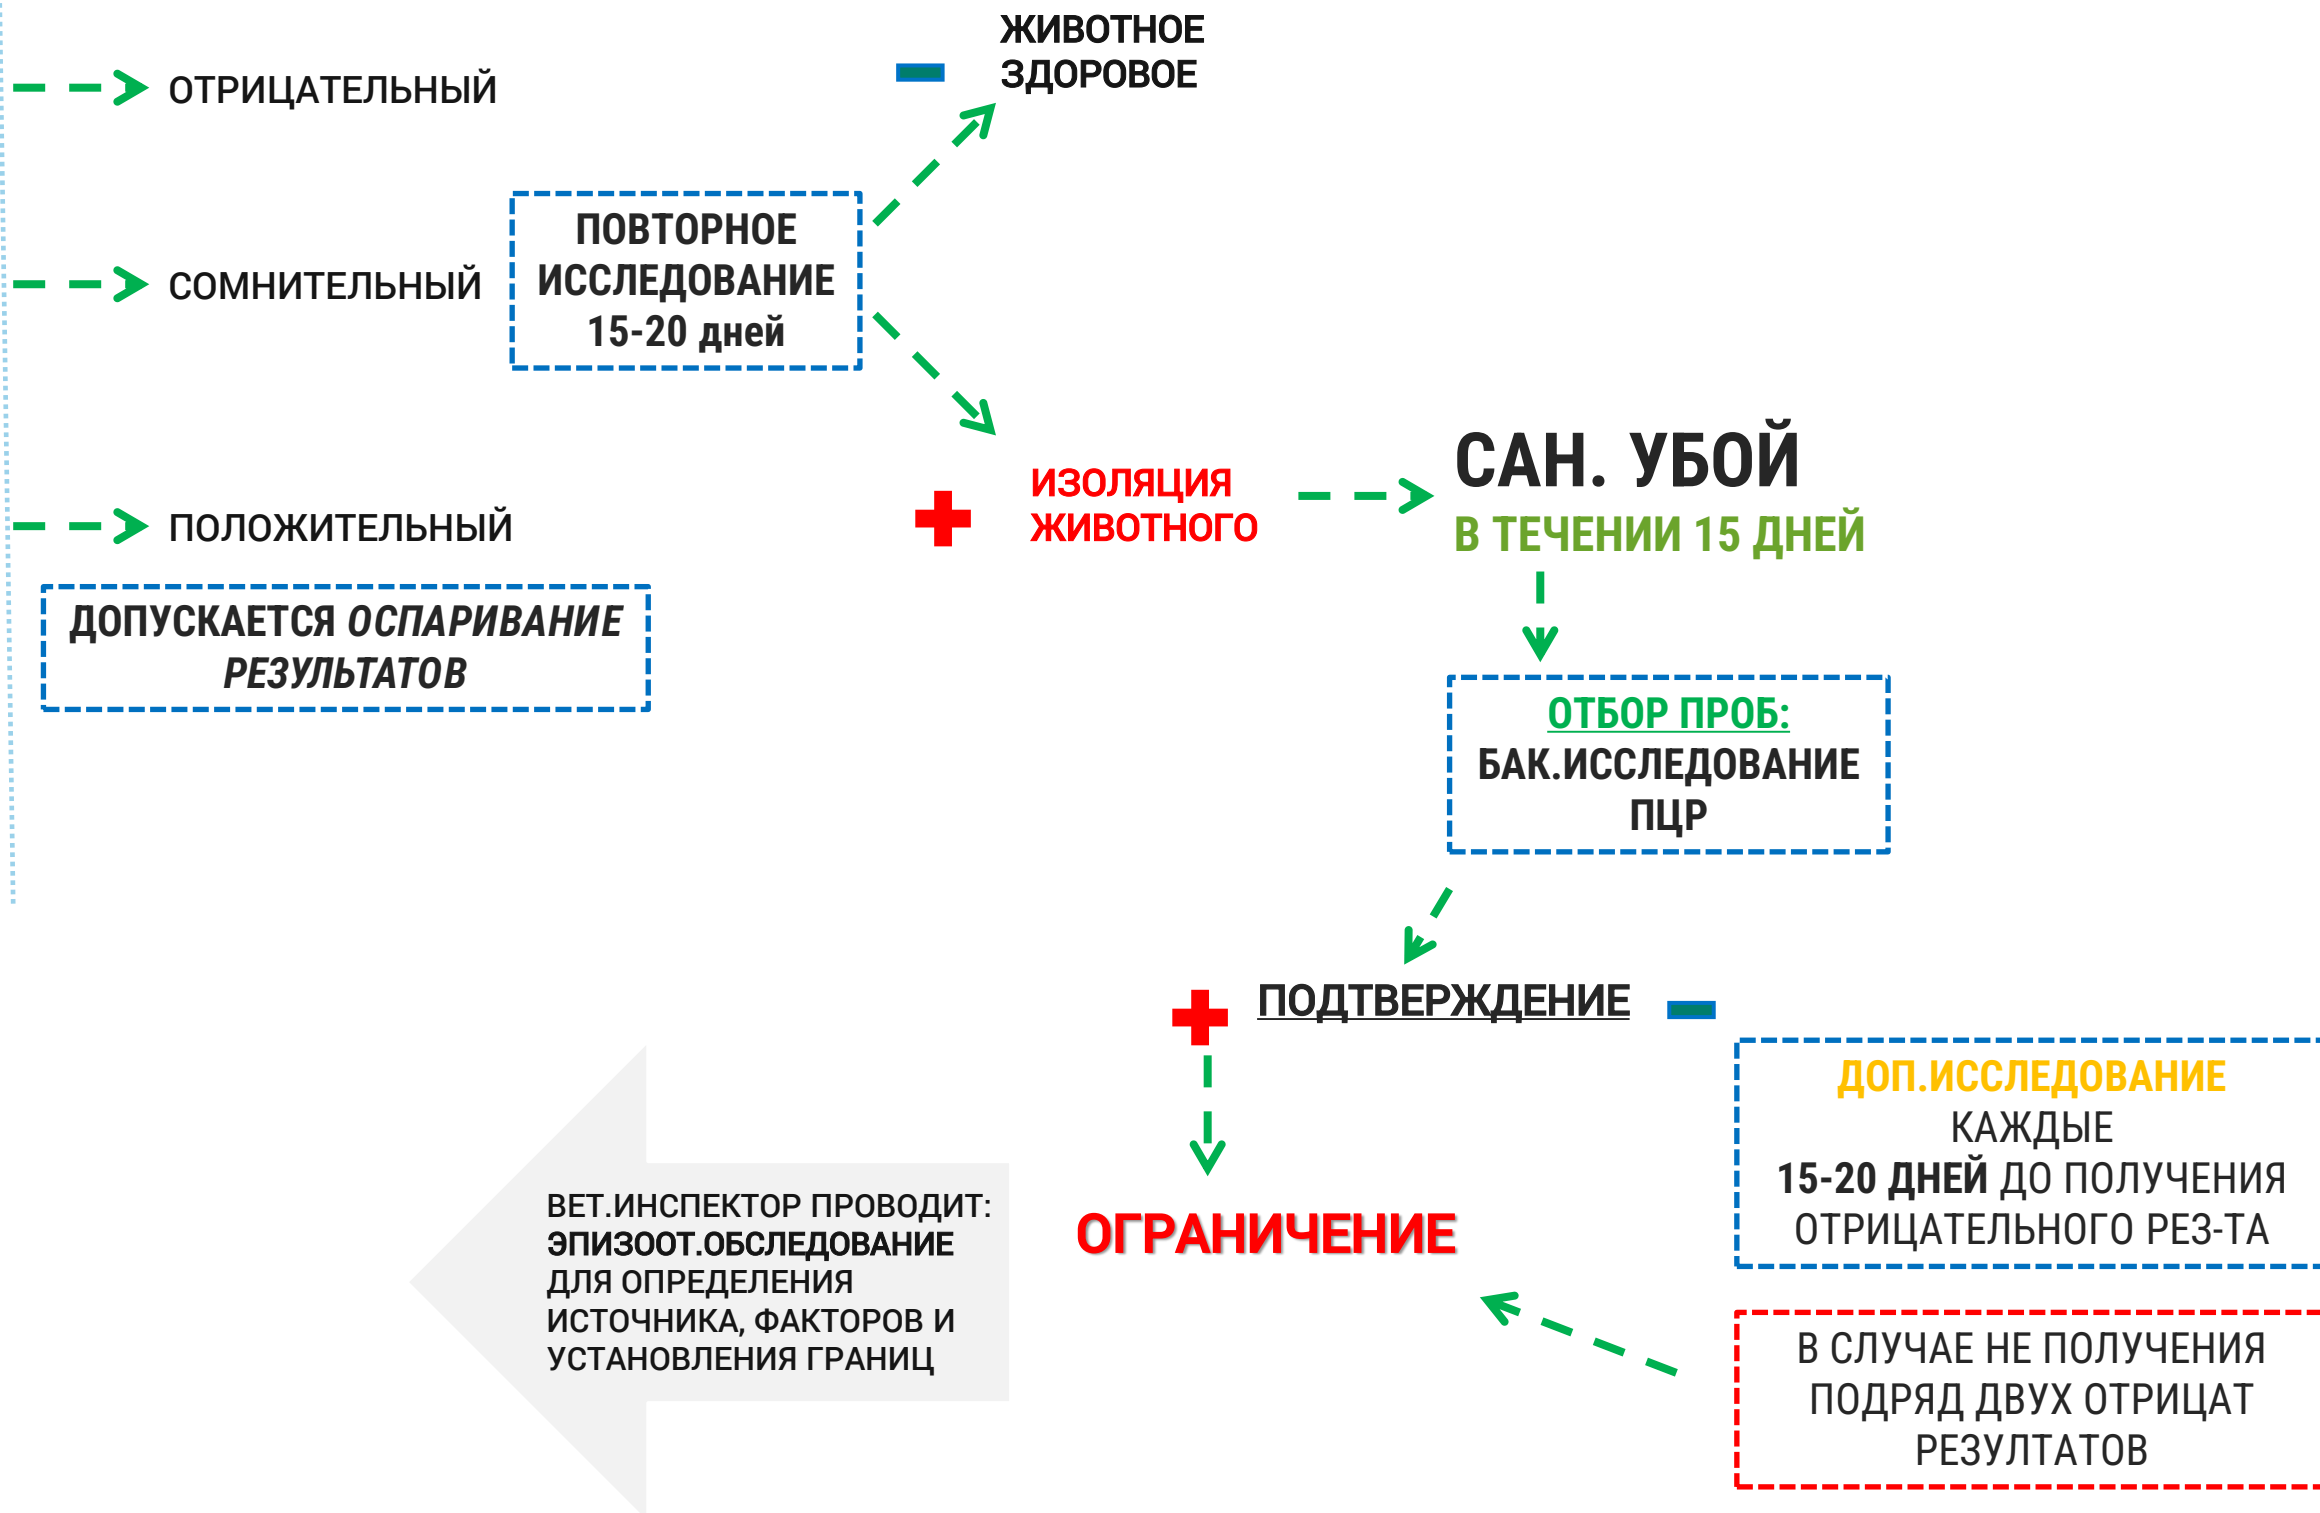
ОТРИЦАТЕЛЬНЫЙ

ЖИВОТНОЕ ЗДОРОВОЕ

СОМНИТЕЛЬНЫЙ

ПОВТОРНОЕ ИССЛЕДОВАНИЕ 15-20 дней

ПОЛОЖИТЕЛЬНЫЙ

ИЗОЛЯЦИЯ ЖИВОТНОГО

САН. УБОЙ
В ТЕЧЕНИИ 15 ДНЕЙ

ДОПУСКАЕТСЯ ОСПАРИВАНИЕ РЕЗУЛЬТАТОВ

ОТБОР ПРОБ:
БАК.ИССЛЕДОВАНИЕ
ПЦР

ПОДТВЕРЖДЕНИЕ

ДОП.ИССЛЕДОВАНИЕ
КАЖДЫЕ
15-20 ДНЕЙ ДО ПОЛУЧЕНИЯ ОТРИЦАТЕЛЬНОГО РЕЗ-ТА

ВЕТ.ИНСПЕКТОР ПРОВОДИТ: ЭПИЗООТ.ОБСЛЕДОВАНИЕ ДЛЯ ОПРЕДЕЛЕНИЯ ИСТОЧНИКА, ФАКТОРОВ И УСТАНОВЛЕНИЯ ГРАНИЦ

ОГРАНИЧЕНИЕ

В СЛУЧАЕ НЕ ПОЛУЧЕНИЯ ПОДРЯД ДВУХ ОТРИЦАТ РЕЗУЛТАТОВ